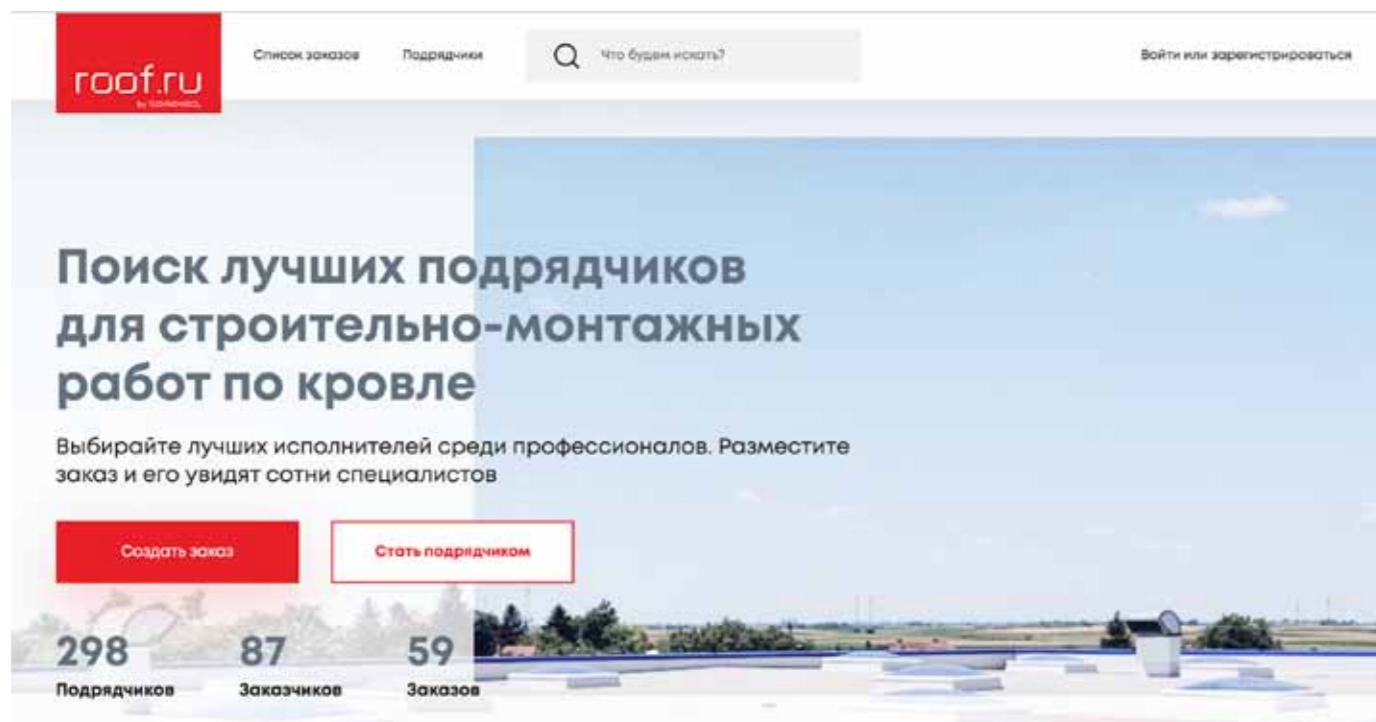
roof.ru
by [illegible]

Список заказов

Подрядчики

Что будем искать?

Войти или зарегистрироваться

Поиск лучших подрядчиков для строительно-монтажных работ по кровле

Выбирайте лучших исполнителей среди профессионалов. Разместите заказ и его увидят сотни специалистов

Создать заказ

Стать подрядчиком

298
Подрядчиков

87
Заказчиков

59
Заказов